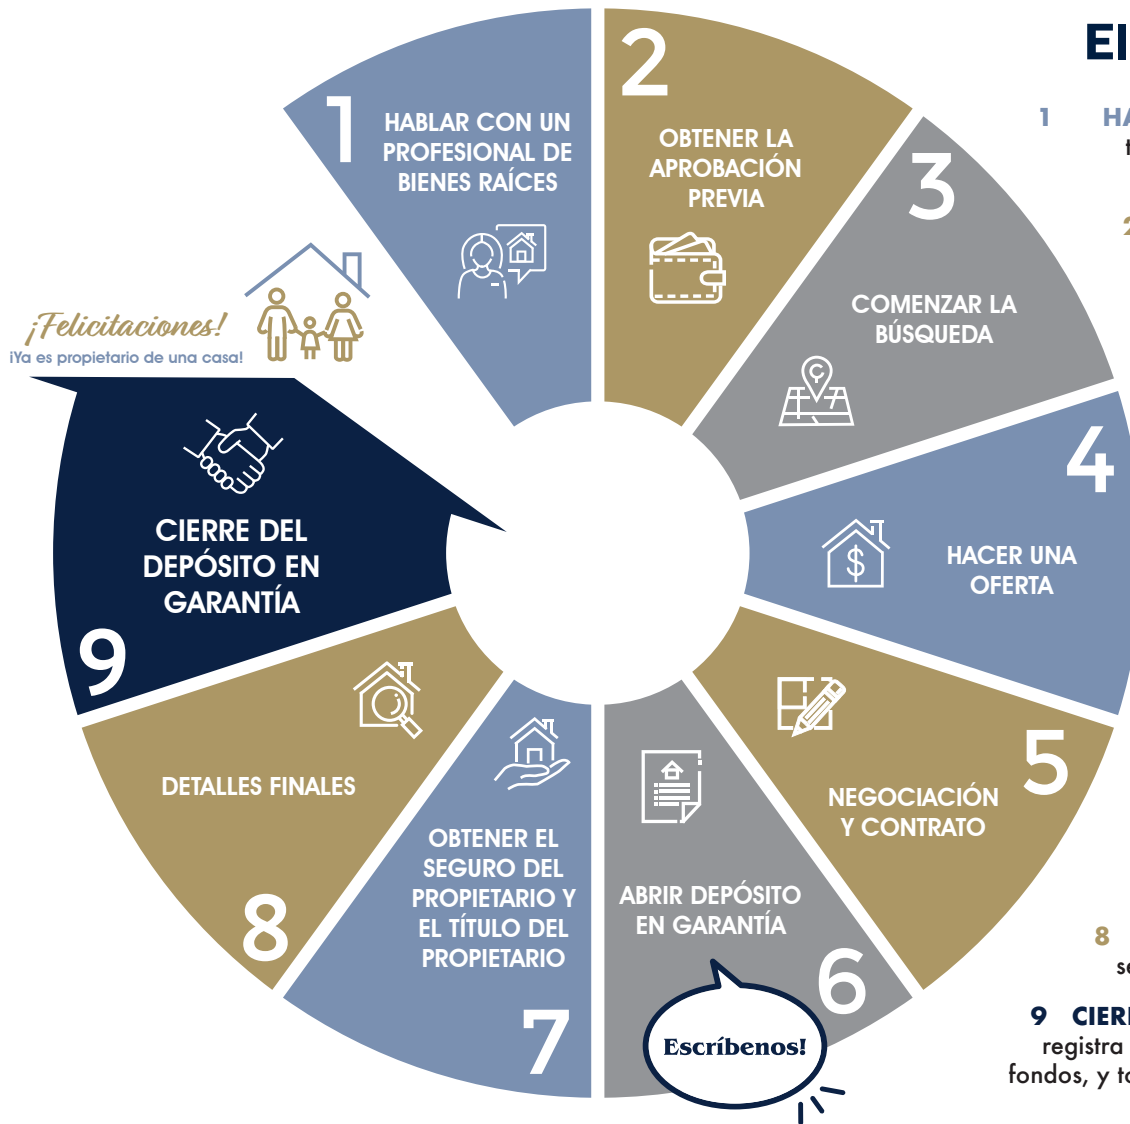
El

1 HABLAR CON UN PROFESIONAL DE BIENES RAÍCES

2 OBTENER LA APROBACIÓN PREVIA

3 COMENZAR LA BÚSQUEDA

4 HACER UNA OFERTA

5 NEGOCIACIÓN Y CONTRATO

6 ABRIR DEPÓSITO EN GARANTÍA

Escríbenos!

7 OBTENER EL SEGURO DEL PROPIETARIO Y EL TÍTULO DEL PROPIETARIO

8 DETALLES FINALES

9 CIERRE DEL DEPÓSITO EN GARANTÍA

¡Felicitaciones!
¡Ya es propietario de una casa!

1 HA
t
2

8
se
9 CIER
registra
fondos, y t